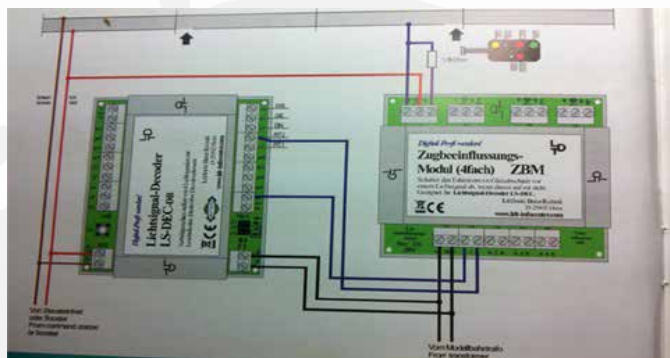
Digital-Profi werden!
Zugbeeinflussungs-Modul (4fach) ZBM
Schaltet das Fahren am Gleisabschnitt von einem Lichtsignal ab, wenn dieses auf rot steht.
Geeignet für Lichtsignal-Decoder LS-DEC.
LDT
CE
Littfinski DatenTechnik
www.ldt-infocenter.com

Digital-Profi werden!
Lichtsignal-Decoder LS-DEC-
LDT
CE

Vom Steuergerät oder Booster
From command station or booster

Vom Modellbahntrafo
From transformer